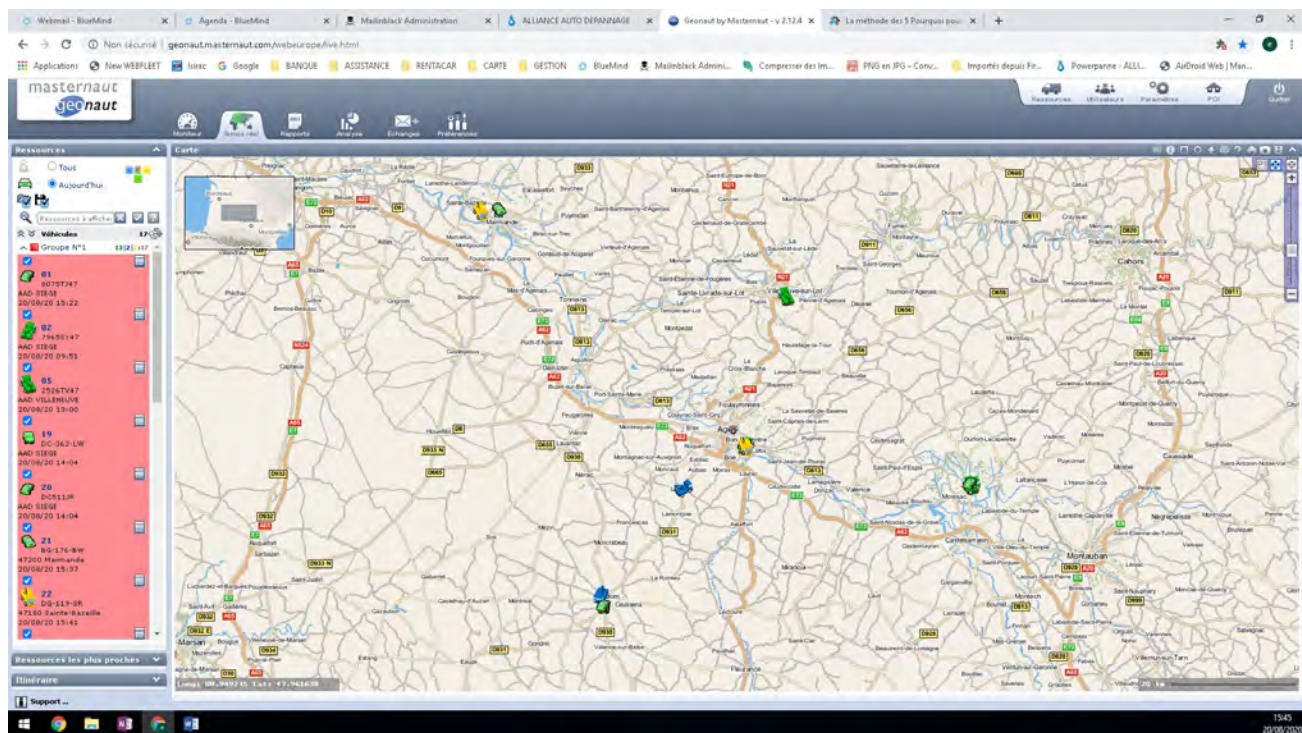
Webmail - BlueMind | Agenda - BlueMind | Mailinblack Administration | ALLIANCE AUTO DEPANNAGE | Geonaut by Masternaut - v 2.12.4 | La méthode des 5 Pourquoi pou

Non sécurisé | geonaut.masternaut.com/webeurope/live.html

Applications | New WEBFLEET | Isirac | Google | BANQUE | ASSISTANCE | RENTACAR | CARTE | GESTION | BlueMind | Mailinblack Admini... | Compresser des Im... | PNG en JPG – Conv... | Importés depuis Fir... | Powerpanne - ALLI... | AirDroid Web | Man...

masternaut geonaut

Moniteur | Temps réel | Rapports | Analyse | Echanges | Préférences

Ressources | Utilisateurs | Paramètres | POI | Quitter

Ressources

Tous

Aujourd'hui

Ressources à afficher

Véhicules 17

Groupe N°1

01
807ST747
AAD SIEGE
20/08/20 15:22

02
796SE147
AAD SIEGE
20/08/20 09:51

05
252ETV47
AAD VILLENEUVE
20/08/20 13:00

19
DC-362-LW
AAD SIEGE
20/08/20 14:04

20
DC511JF
AAD SIEGE
20/08/20 14:04

21
BG-176-BW
47200 Marmande
20/08/20 15:37

22
DG-113-SR
47180 Sainte-Bazeille
20/08/20 15:41

Ressources les plus proches

Itinéraire

Support ...

Carte

Cahors | Agen | Moissac | Montauban | Marmande | Nérac | Villeneuve-sur-Lot | Fleurance

Long: 00.949245 Lat: 47.961638

15:45
20/08/2020